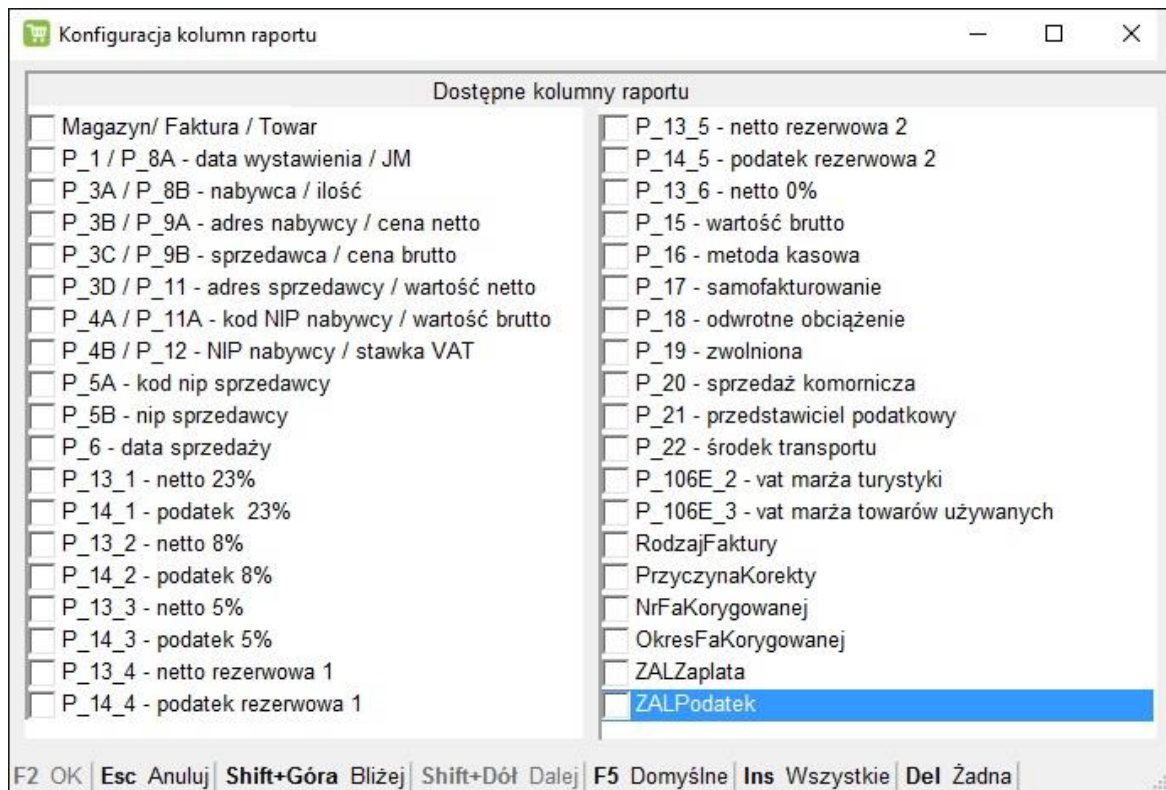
Konfiguracja kolumn raportu

Dostępne kolumny raportu

Magazyn/ Faktura / Towar
P_1 / P_8A - data wystawienia / JM
P_3A / P_8B - nabywca / ilość
P_3B / P_9A - adres nabywcy / cena netto
P_3C / P_9B - sprzedawca / cena brutto
P_3D / P_11 - adres sprzedawcy / wartość netto
P_4A / P_11A - kod NIP nabywcy / wartość brutto
P_4B / P_12 - NIP nabywcy / stawka VAT
P_5A - kod nip sprzedawcy
P_5B - nip sprzedawcy
P_6 - data sprzedaży
P_13_1 - netto 23%
P_14_1 - podatek 23%
P_13_2 - netto 8%
P_14_2 - podatek 8%
P_13_3 - netto 5%
P_14_3 - podatek 5%
P_13_4 - netto rezerwowa 1
P_14_4 - podatek rezerwowa 1

P_13_5 - netto rezerwowa 2
P_14_5 - podatek rezerwowa 2
P_13_6 - netto 0%
P_15 - wartość brutto
P_16 - metoda kasowa
P_17 - samofakturowanie
P_18 - odwrotne obciążenie
P_19 - zwolniona
P_20 - sprzedaż komornicza
P_21 - przedstawiciel podatkowy
P_22 - środek transportu
P_106E_2 - vat marża turystyki
P_106E_3 - vat marża towarów używanych
RodzajFaktury
PrzyczynaKorekty
NrFaKorygowanej
OkresFaKorygowanej
ZALZaplata
ZALPodatek

F2 OK | Esc Anuluj | Shift+Góra Bliżej | Shift+Dół Dalej | F5 Domyślne | Ins Wszystkie | Del Żadna